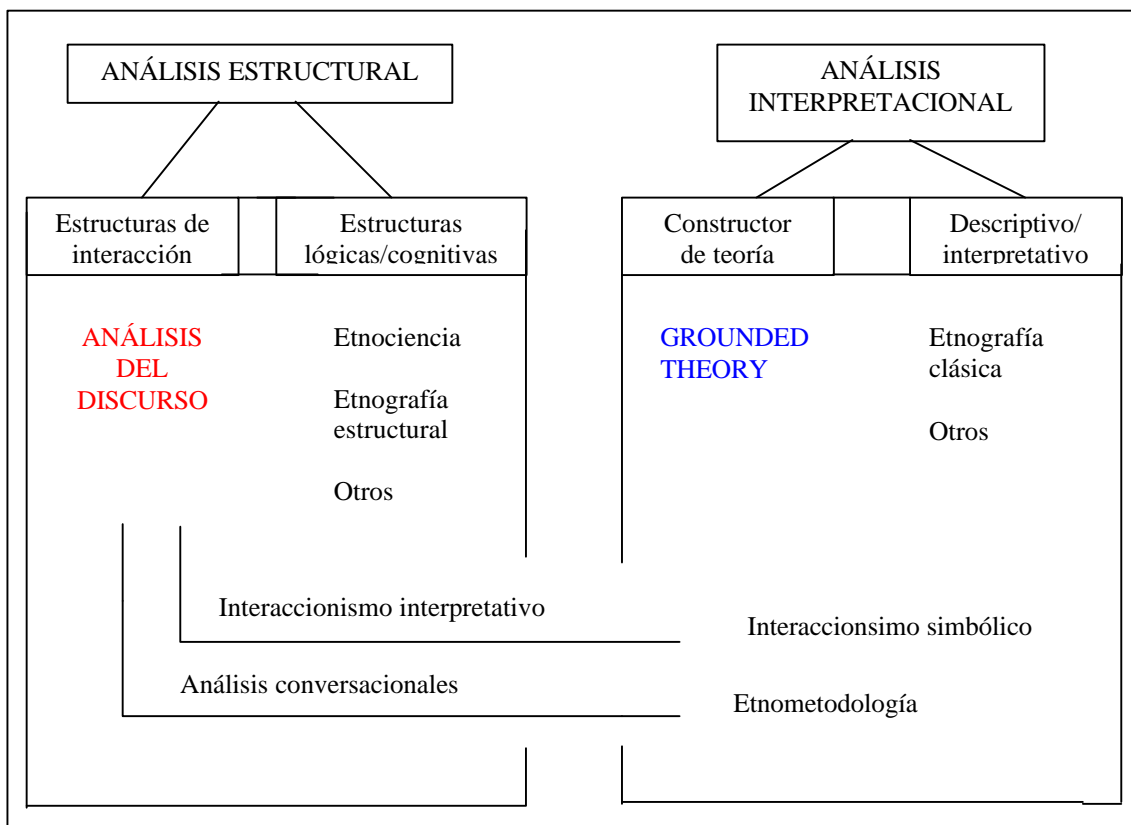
ANÁLISIS ESTRUCTURAL

ANÁLISIS INTERPRETACIONAL

Estructuras de interacción

Estructuras lógicas/cognitivas

Constructor de teoría

Descriptivo/ interpretativo

ANÁLISIS DEL DISCURSO

Etnociencia

Etnografía estructural

Otros

GROUNDED THEORY

Etnografía clásica

Otros

Interaccionismo interpretativo

Interaccionsimo simbólico

Análisis conversacionales

Etnometodología